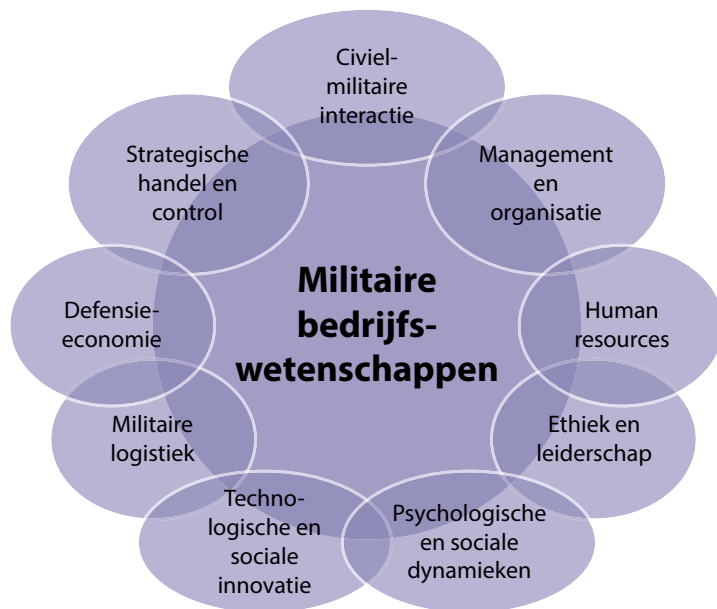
Militaire bedrijfswetenschappen

Civielmilitaire interactie

Management en organisatie

Human resources

Ethiek en leiderschap

Psychologische en sociale dynamieken

Technologische en sociale innovatie

Militaire logistiek

Defensieeconomie

Strategische handel en control